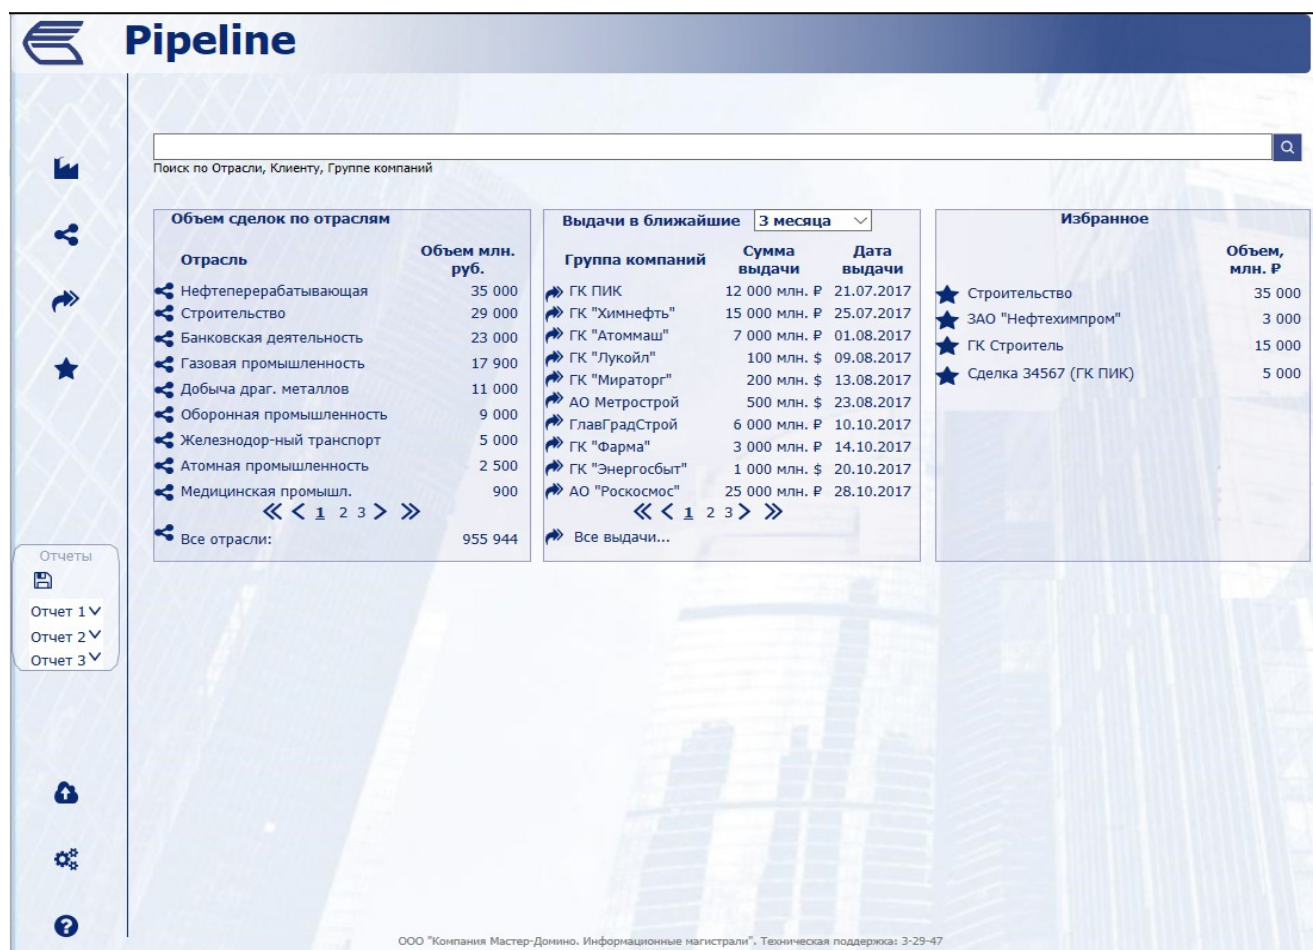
Pipeline

Поиск по Отрасли, Клиенту, Группе компаний

Объем сделок по отраслям

| Отрасль | Объем млн. руб. |
|---|---|
| Нефтеперерабатывающая | 35 000 |
| Строительство | 29 000 |
| Банковская деятельность | 23 000 |
| Газовая промышленность | 17 900 |
| Добыча драг. металлов | 11 000 |
| Оборонная промышленность | 9 000 |
| Железнодор-ный транспорт | 5 000 |
| Атомная промышленность | 2 500 |
| Медицинская промышл. | 900 |

« < 1 2 3 > »

Все отрасли: 955 944

Выдачи в ближайшие 3 месяца

| Группа компаний | Сумма выдачи | Дата выдачи |
|---|---|---|
| ГК ПИК | 12 000 млн. ₽ | 21.07.2017 |
| ГК "Химнефть" | 15 000 млн. ₽ | 25.07.2017 |
| ГК "Атоммаш" | 7 000 млн. ₽ | 01.08.2017 |
| ГК "Лукойл" | 100 млн. $ | 09.08.2017 |
| ГК "Мираторг" | 200 млн. $ | 13.08.2017 |
| АО Метрострой | 500 млн. $ | 23.08.2017 |
| ГлавГрадСтрой | 6 000 млн. ₽ | 10.10.2017 |
| ГК "Фарма" | 3 000 млн. ₽ | 14.10.2017 |
| ГК "Энергосбыт" | 1 000 млн. $ | 20.10.2017 |
| АО "Роскосмос" | 25 000 млн. ₽ | 28.10.2017 |

« < 1 2 3 > »

Все выдачи...

Избранное

| | Объем, млн. ₽ |
|---|---|
| Строительство | 35 000 |
| ЗАО "Нефтехимпром" | 3 000 |
| ГК Строитель | 15 000 |
| Сделка 34567 (ГК ПИК) | 5 000 |

Отчеты
Отчет 1
Отчет 2
Отчет 3

ООО "Компания Мастер-Домино. Информационные магистрали". Техническая поддержка: 3-29-47